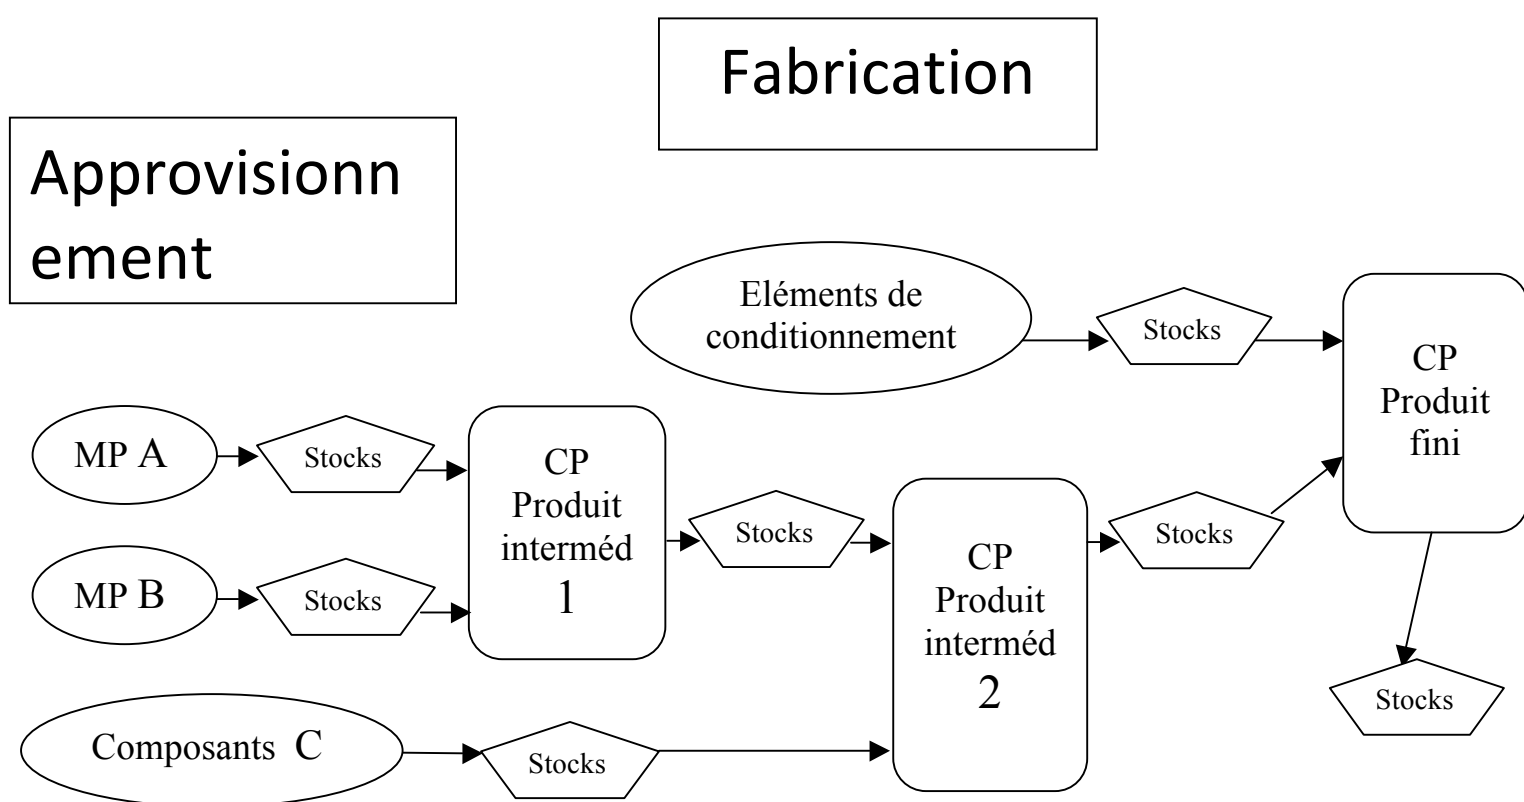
Fabrication

Approvisionnement

Eléments de conditionnement

Stocks

CP Produit fini

MP A

Stocks

CP Produit interméd 1

Stocks

CP Produit interméd 2

Stocks

MP B

Stocks

Stocks

Composants C

Stocks